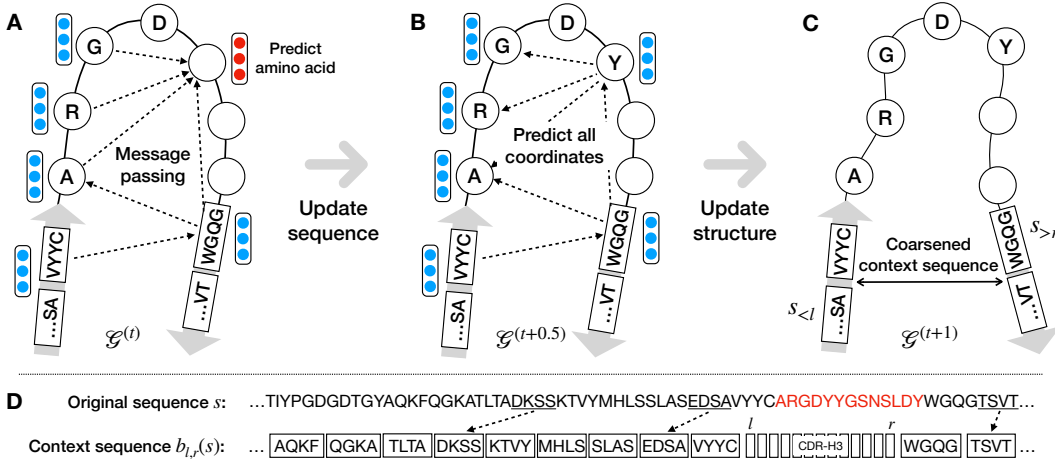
A

D

G

R

A

VYYC

...SA

WGQG

...VT

Predict amino acid

Message passing

$\mathcal{G}^{(t)}$

Update sequence

B

D

G

Y

R

A

VYYC

...SA

WGQG

...VT

Predict all coordinates

$\mathcal{G}^{(t+0.5)}$

Update structure

C

D

G

Y

R

A

VYYC

...SA

WGQG

...VT

Coarsened context sequence

$s_{<l}$

$s_{>r}$

$\mathcal{G}^{(t+1)}$

D

Original sequence $s$: ...TIYPGDGDTGYAQKFQGKATLTADKSSKTVYMHLSSLASEDSAVYYCARGDYYGSNSLDYWGQGTSVT...

Context sequence $b_{l,r}(s)$: ... AQKF QGKA TLTA DKSS KTVY MHLS SLAS EDSA VYYC $l$ CDR-H3 $r$ WGQG TSVT ...